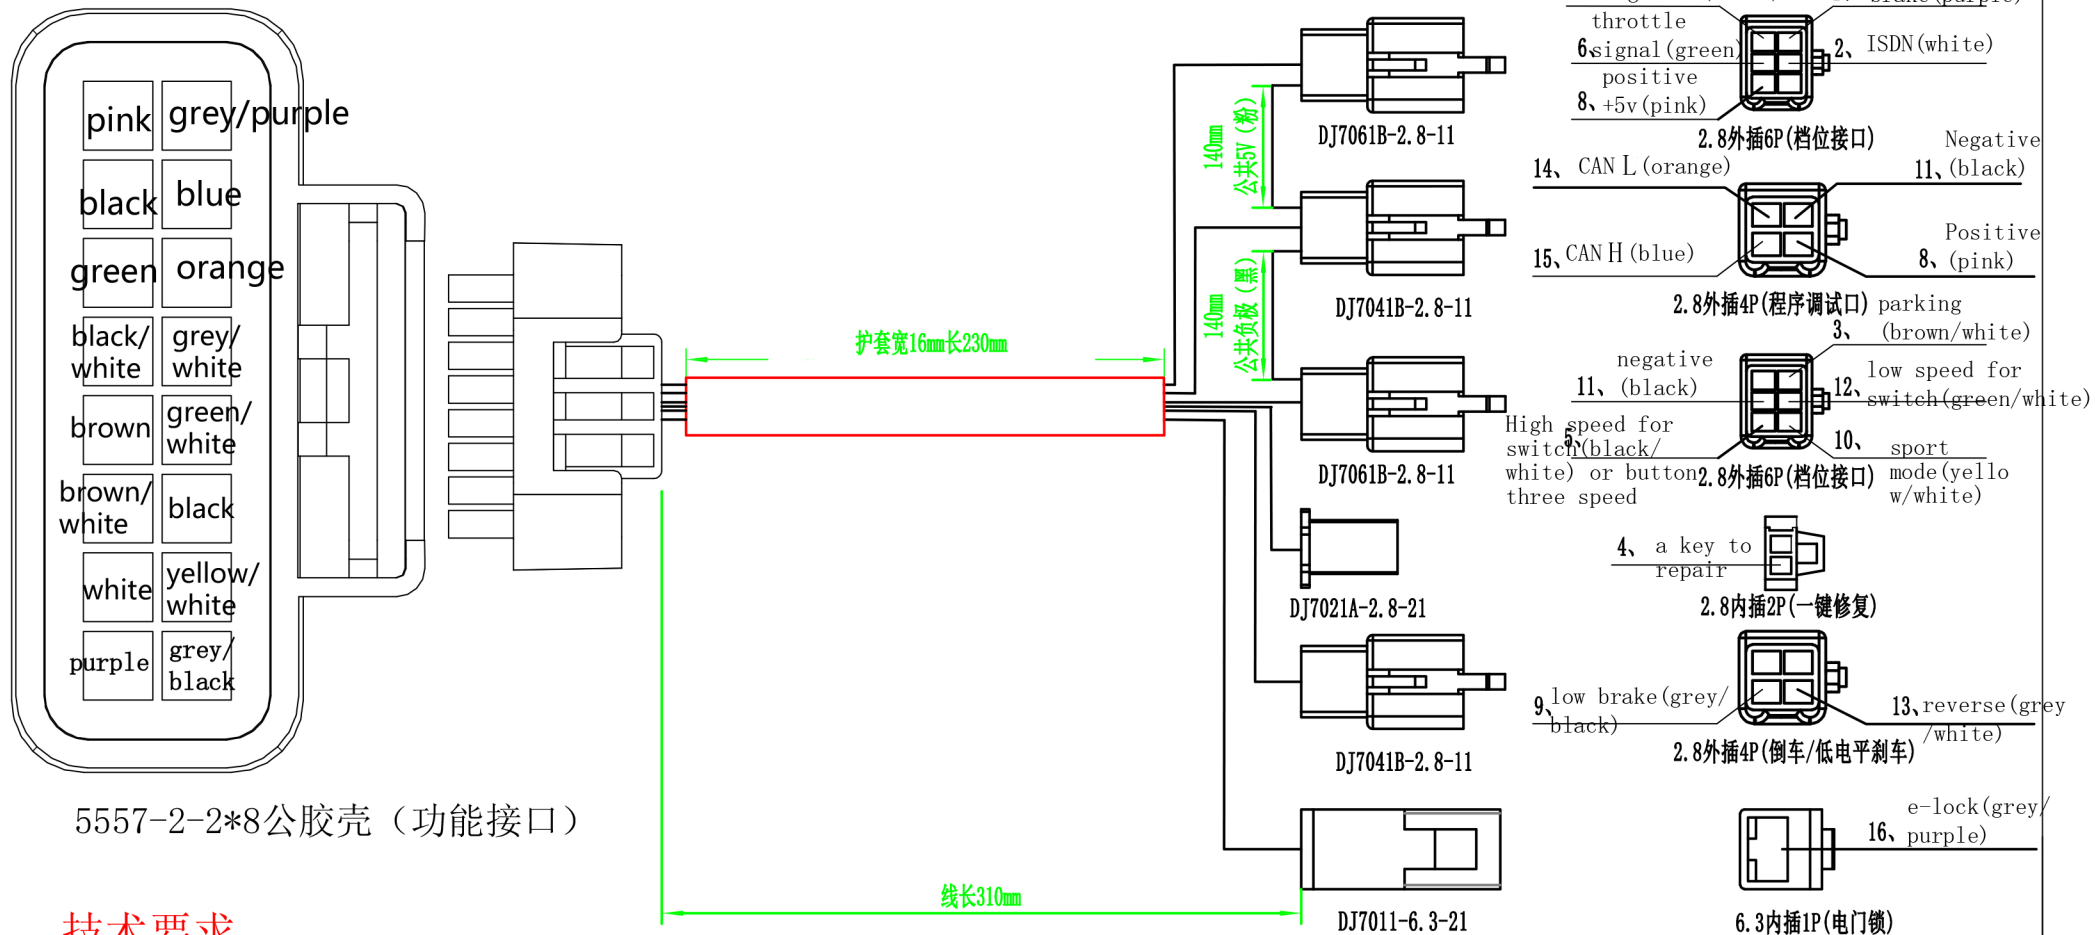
| pink | grey/purple |
|---|---|
| black | blue |
| green | orange |
| black/white | grey/white |
| brown | green/white |
| brown/white | black |
| white | yellow/white |
| purple | grey/black |

5557-2-2*8公胶壳（功能接口）

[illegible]

护套宽16mm长230mm

140mm 公共5V（粉）

140mm 公共负极（黑）

线长310mm

DJ7061B-2.8-11

DJ7041B-2.8-11

DJ7061B-2.8-11

DJ7021A-2.8-21

DJ7041B-2.8-11

DJ7011-6.3-21

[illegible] brake(purple)

throttle
6、signal(green)

2、ISDN(white)

positive
8、+5v(pink)

2.8外插6P(档位接口)

14、CAN L(orange)

Negative
11、(black)

15、CAN H(blue)

Positive
8、(pink)

2.8外插4P(程序调试口)

parking
3、(brown/white)

negative
11、(black)

low speed for
12、switch(green/white)

High speed for
5、switch(black/white) or button
three speed

2.8外插6P(档位接口)

10、sport mode(yellow/white)

4、a key to repair

2.8内插2P(一键修复)

9、low brake(grey/black)

13、reverse(grey/white)

2.8外插4P(倒车/低电平刹车)

16、e-lock(grey/purple)

6.3内插1P(电门锁)